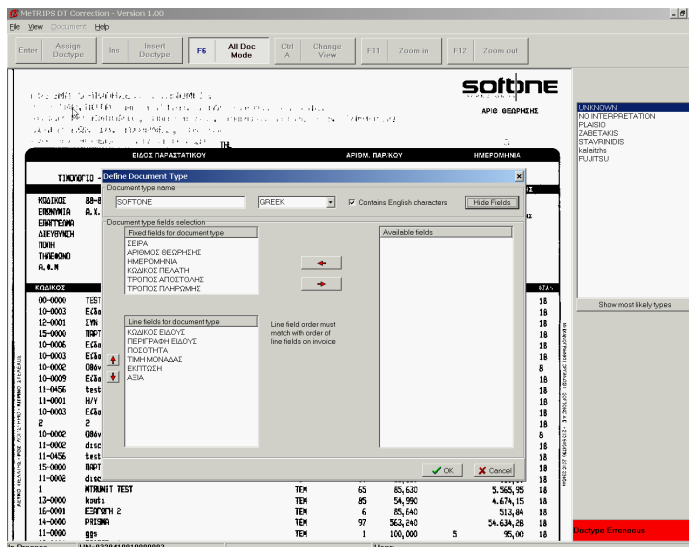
MeTRIPS DT Correction - Version 1.00

File View Document Help

Enter | Assign Doctype | Ins | Insert Doctype | F6 | All Doc Mode | Ctrl A | Change View | F11 | Zoom in | F12 | Zoom out

softone
ΑΡΙΘ. ΘΕΩΡΗΣΗΣ

ΕΙΔΟΣ ΠΑΡΑΣΤΑΤΙΚΟΥ | ΑΡΙΘΜ. ΠΑΡ/ΚΟΥ | ΗΜΕΡΟΜΗΝΙΑ

ΤΙΜΟΛΟΓΙΟ -

ΚΩΔΙΚΟΣ
ΕΠΩΝΥΜΙΑ
ΕΠΑΓΓΕΛΜΑ
ΔΙΕΥΘΥΝΣΗ
ΠΟΛΗ
ΤΗΛΕΦΩΝΟ
Α.Φ.Μ

ΚΩΔΙΚΟΣ

Define Document Type

Document type name
SOFTONE
GREEK
Contains English characters
Hide Fields

Document type fields selection
Fixed fields for document type
ΣΕΙΡΑ
ΑΡΙΘΜΟΣ ΘΕΩΡΗΣΗΣ
ΗΜΕΡΟΜΗΝΙΑ
ΚΩΔΙΚΟΣ ΠΕΛΑΤΗ
ΤΡΟΠΟΣ ΑΠΟΣΤΟΛΗΣ
ΤΡΟΠΟΣ ΠΛΗΡΩΜΗΣ

Available fields

Line fields for document type
ΚΩΔΙΚΟΣ ΕΙΔΟΥΣ
ΠΕΡΙΓΡΑΦΗ ΕΙΔΟΥΣ
ΠΟΣΟΤΗΤΑ
ΤΙΜΗ ΜΟΝΑΔΑΣ
ΕΚΠΤΩΣΗ
ΑΞΙΑ

Line field order must match with order of line fields on invoice

OK
Cancel

00-0000 TEST
10-0003
12-0001
15-0000
10-0006
10-0003
10-0009
11-0456 test
11-0001 H/Y
10-0003
2 2
10-0002
11-0002 disc
11-0456 test
15-0000
11-0002 disc
1 MTRUNIT TEST | TEM | 65 | 85,630 | 5.565,95 | 18
13-0000 kouti | TEM | 85 | 54,990 | 4.674,15 | 18
16-0001 ΕΞΑΓΩΓΗ 2 | TEM | 6 | 85,640 | 513,84 | 18
14-0000 PRISMA | TEM | 97 | 563,240 | 54.634,28 | 18
11-0000 ggs | TEM | 1 | 100,000 | 5 | 95,00 | 18

UNKNOWN
NO INTERPRETATION
PLAISIO
ZABETAKIS
STAVRINIDIS
kalaitzhs
FUJITSU

Show most likely types

Doctype Erroneous